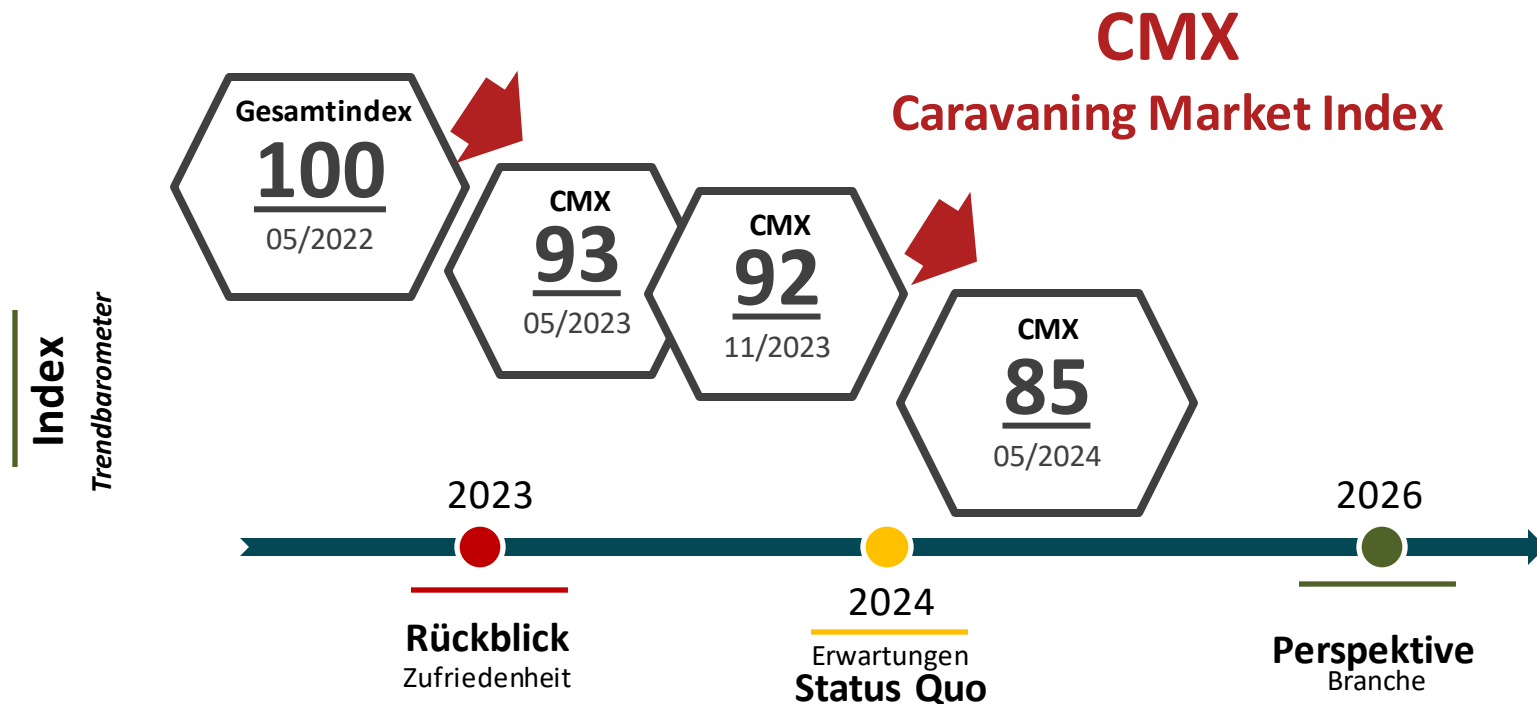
CMX
Caravaning Market Index

Gesamtindex
100
05/2022

CMX
93
05/2023

CMX
92
11/2023

CMX
85
05/2024

Index
Trendbarometer

2023
Rückblick
Zufriedenheit

2024
Erwartungen
Status Quo

2026
Perspektive
Branche